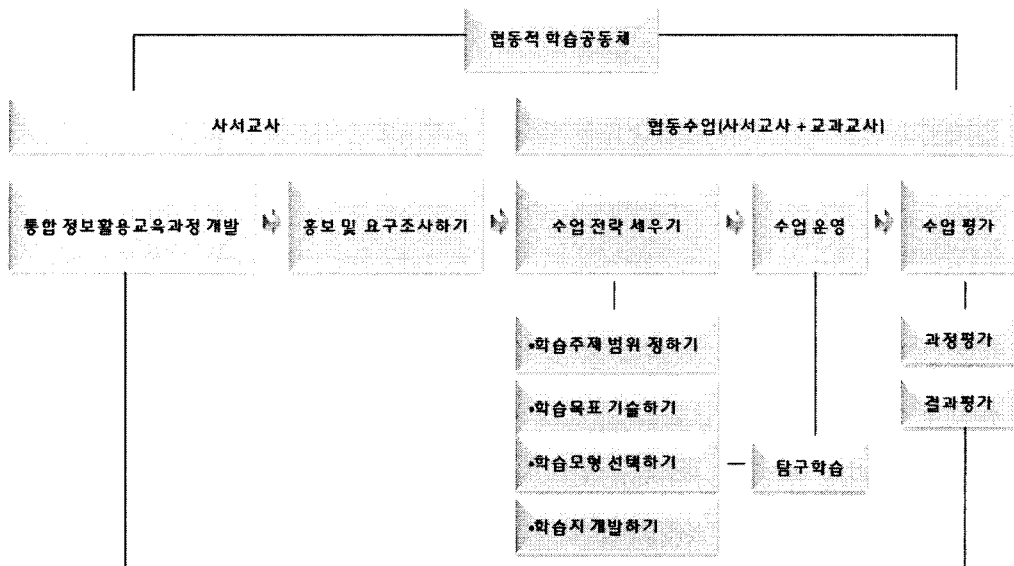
협동적 학습공동체

사서교사

협동수업(사서교사 + 교과교사)

통합 정보활용교육과정 개발

홍보 및 요구조사하기

수업 전략 세우기

수업 운영

수업 평가

•학습주제 범위 정하기

•학습목표 기술하기

•학습모형 선택하기

•학습지 개발하기

탐구학습

과정평가

결과평가